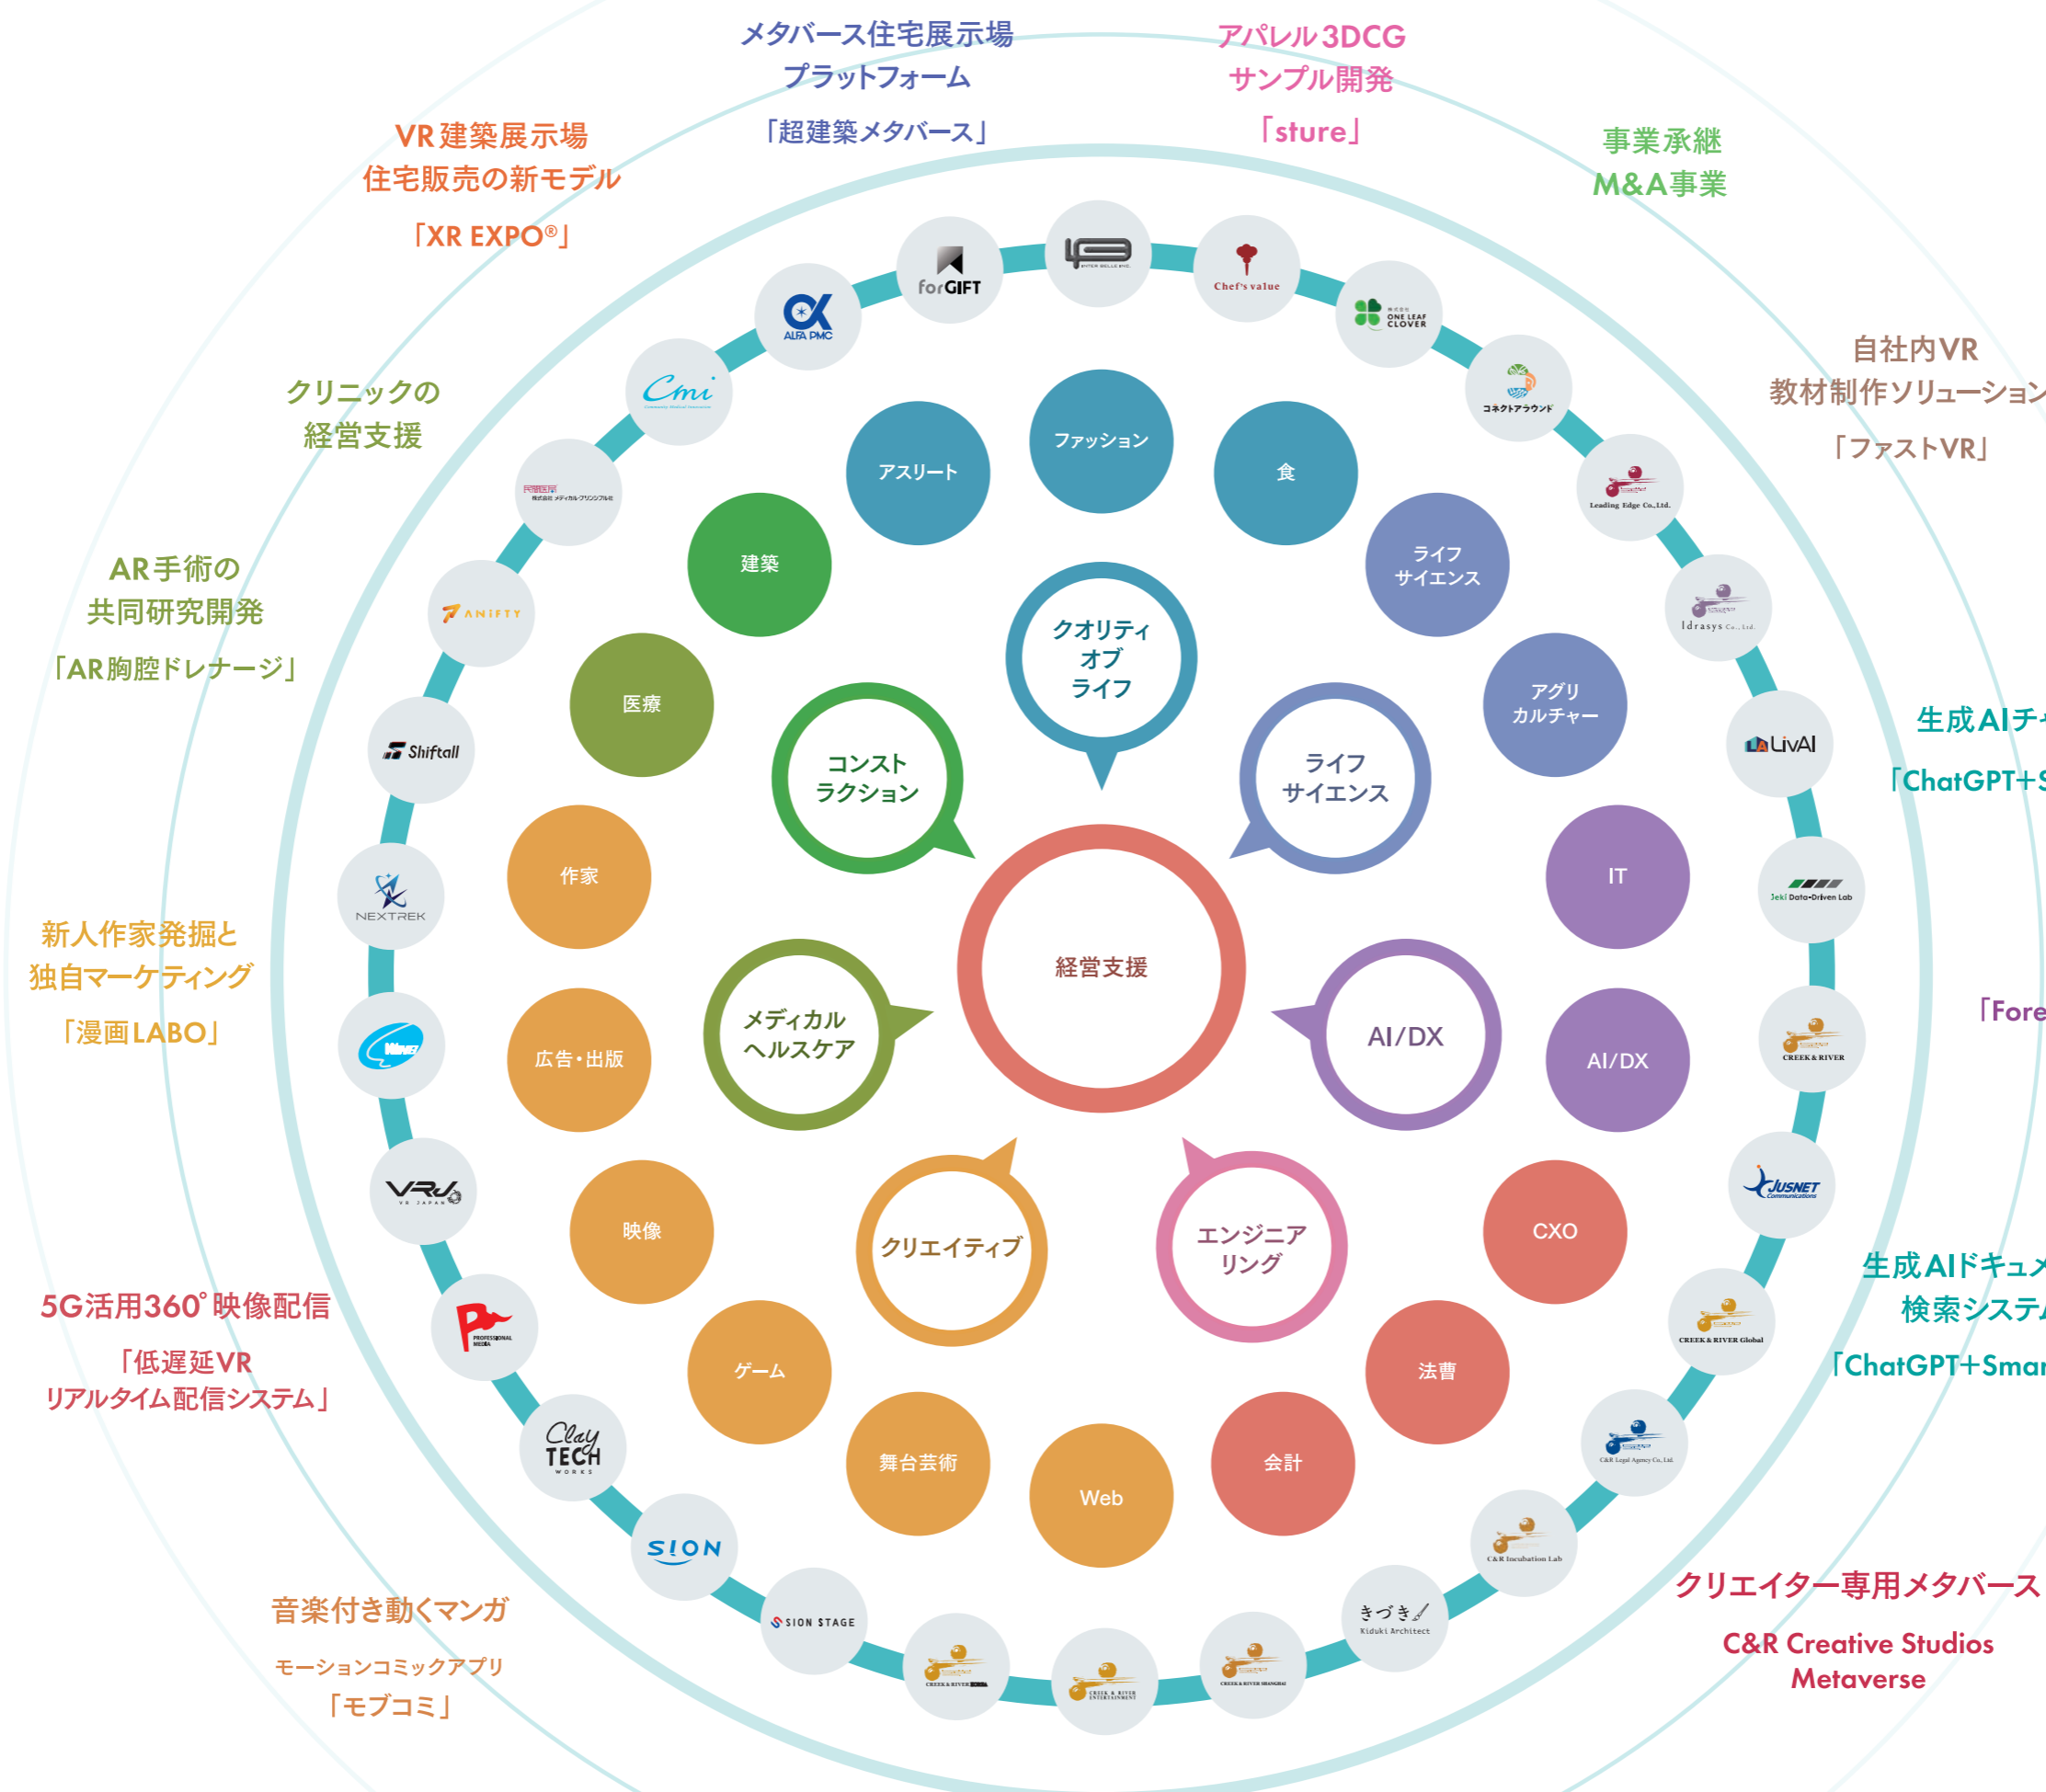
メタバース住宅展示場
プラットフォーム
「超建築メタバース」

アパレル3DCG
サンプル開発
「sture」

事業承継
M&A事業

VR建築展示場
住宅販売の新モデル
「XR EXPO®」

自社内VR
教材制作ソリューション
「ファストVR」

クリニックの
経営支援

AR手術の
共同研究開発
「AR胸腔ドレナージ」

生成AIチ
「ChatGPT+S

新人作家発掘と
独自マーケティング
「漫画LABO」

「Fore

5G活用360°映像配信
「低遅延VR
リアルタイム配信システム」

生成AIドキュメ
検索システ
「ChatGPT+Smar

音楽付き動くマンガ
モーションコミックアプリ
「モブコミ」

クリエイター専用メタバース
C&R Creative Studios
Metaverse

forGIFT
Chef's value
ONE LEAF CLOVER
ALFA PMC
Cmi
コネクトアラウンド
Leading Edge Co.,Ltd.
ANIFTY
Idrasys
Shiftall
LivAI
NEXTREK
Jeki Data-Driven Lab
CREEK & RIVER
VRJ
JUSNET Communications
PROFESSIONAL MEDIA
CREEK & RIVER Global
Clay TECH WORKS
C&R Legal Agency Co.,Ltd.
SION
C&R Incubation Lab
SION STAGE
きづき Kiduki Architect
CREEK & RIVER
CREEK & RIVER ENTERTAINMENT
CREEK & RIVER SHANGHAI

ファッション
アスリート
食
建築
ライフ
サイエンス
クオリティ
オブ
ライフ
医療
アグリ
カルチャー
コンスト
ラクション
ライフ
サイエンス
作家
IT
経営支援
メディカル
ヘルスケア
AI/DX
広告・出版
AI/DX
映像
クリエイティブ
エンジニア
リング
CXO
ゲーム
法曹
舞台芸術
会計
Web